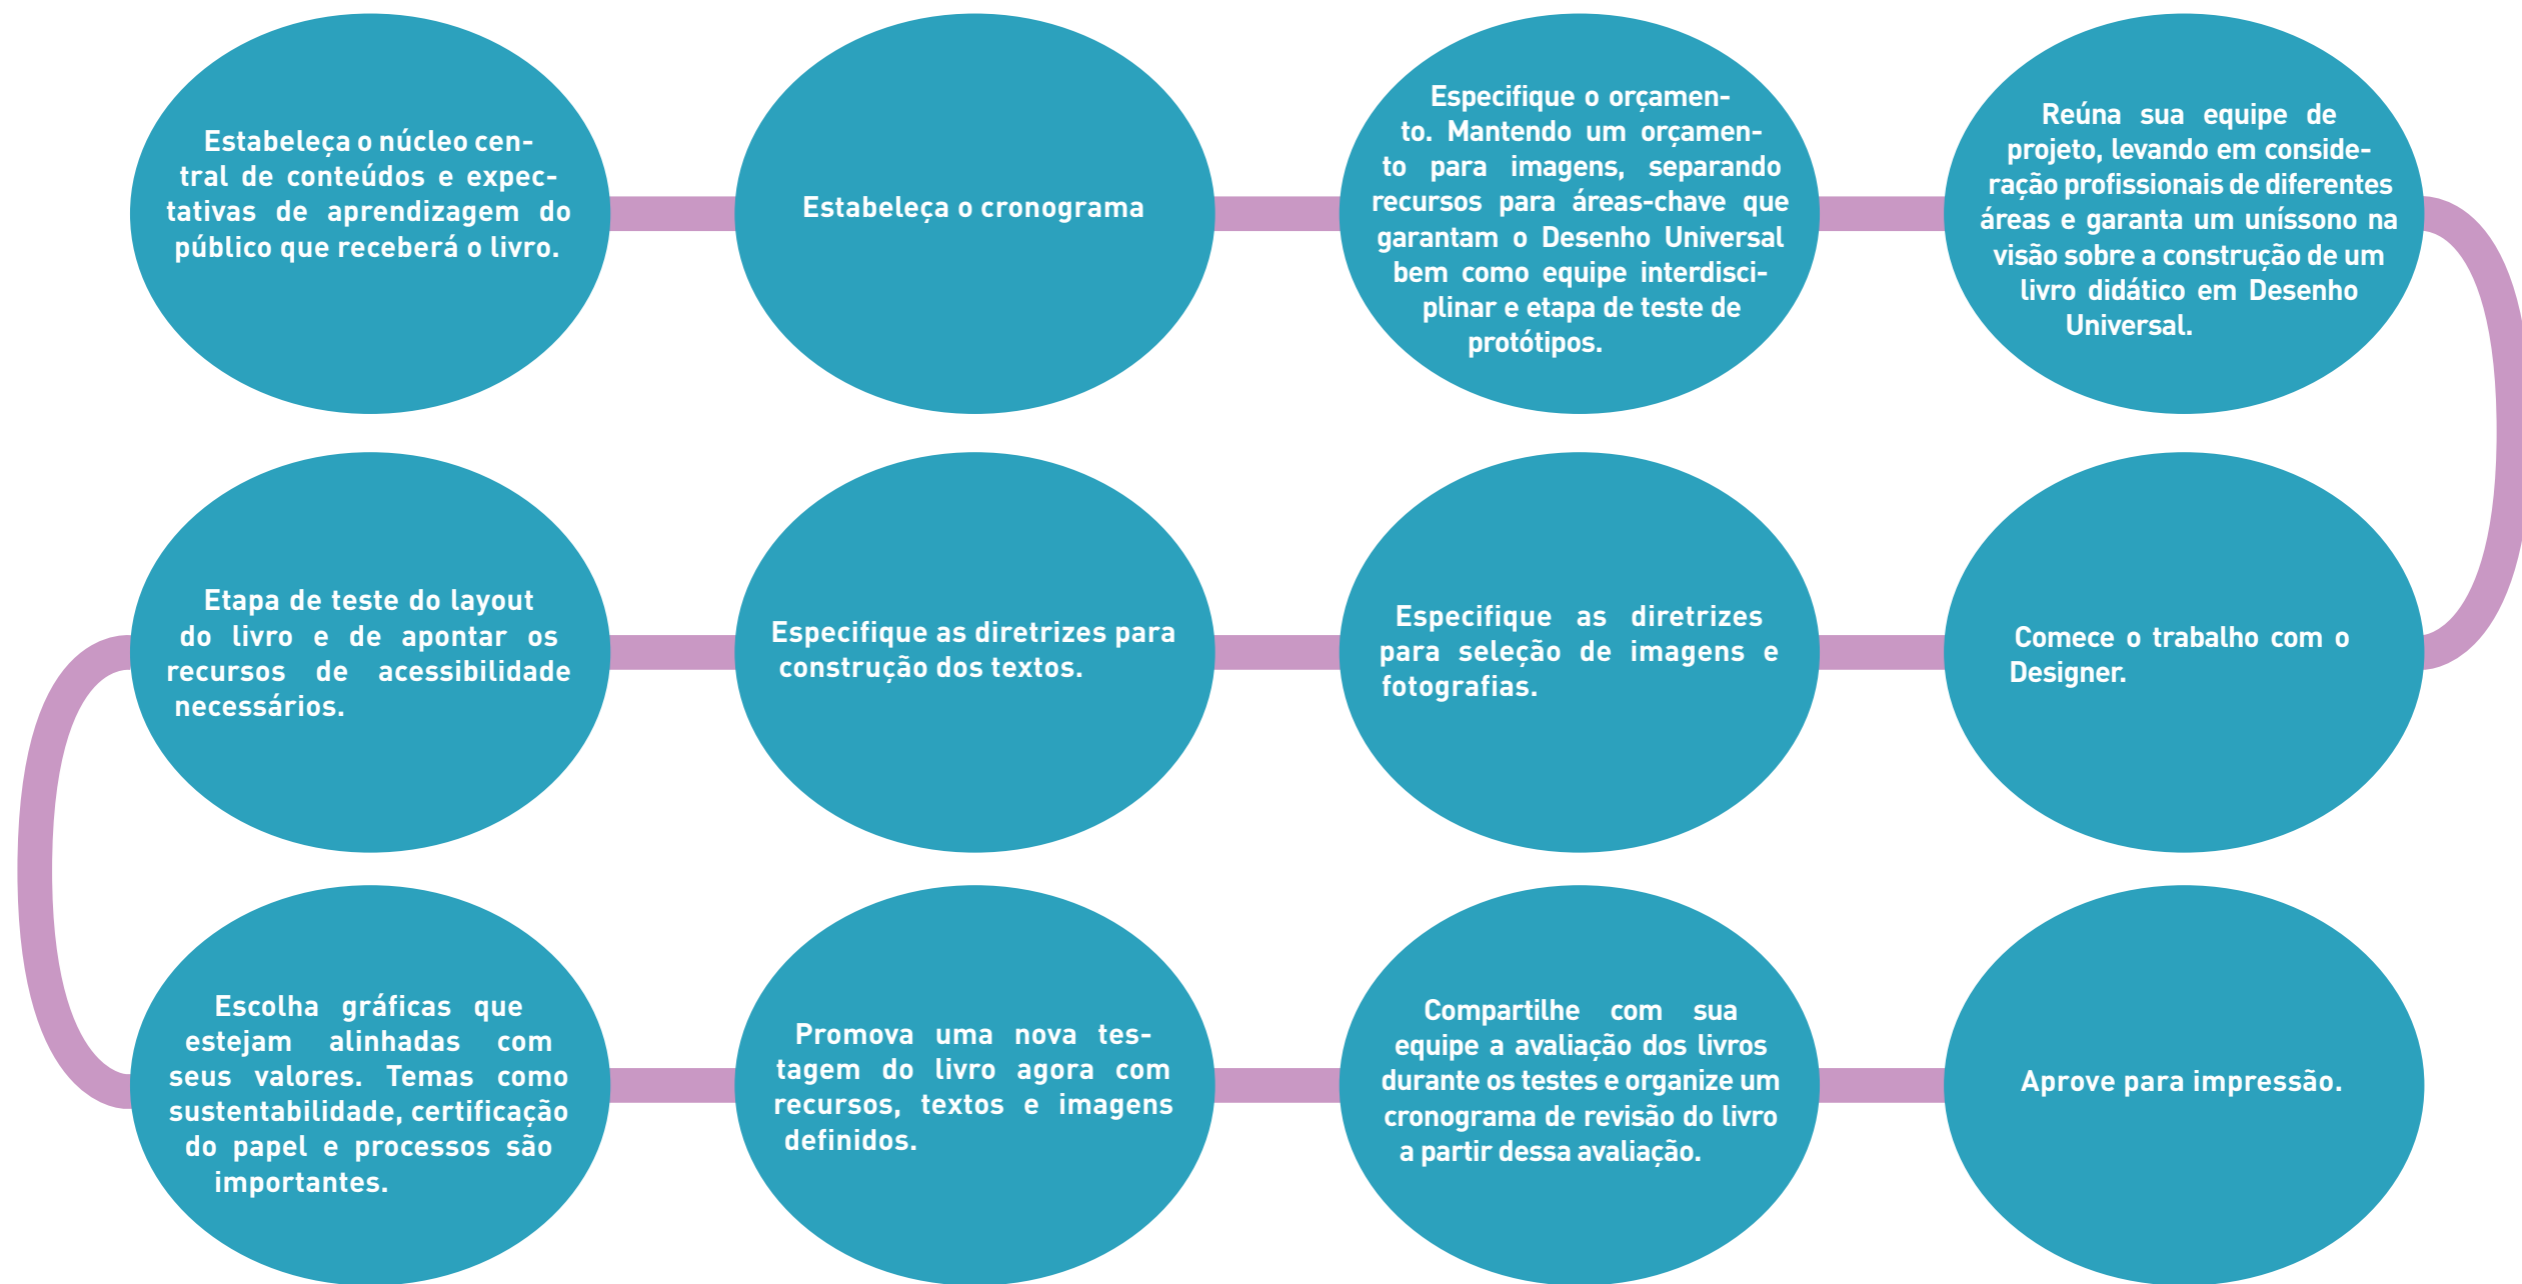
Estabeleça o núcleo central de conteúdos e expectativas de aprendizagem do público que receberá o livro.

Estabeleça o cronograma

Especifique o orçamento. Mantendo um orçamento para imagens, separando recursos para áreas-chave que garantam o Desenho Universal bem como equipe interdisciplinar e etapa de teste de protótipos.

Reúna sua equipe de projeto, levando em consideração profissionais de diferentes áreas e garanta um uníssono na visão sobre a construção de um livro didático em Desenho Universal.

Comece o trabalho com o Designer.

Especifique as diretrizes para seleção de imagens e fotografias.

Especifique as diretrizes para construção dos textos.

Etapa de teste do layout do livro e de apontar os recursos de acessibilidade necessários.

Escolha gráficas que estejam alinhadas com seus valores. Temas como sustentabilidade, certificação do papel e processos são importantes.

Promova uma nova testagem do livro agora com recursos, textos e imagens definidos.

Compartilhe com sua equipe a avaliação dos livros durante os testes e organize um cronograma de revisão do livro a partir dessa avaliação.

Aprove para impressão.